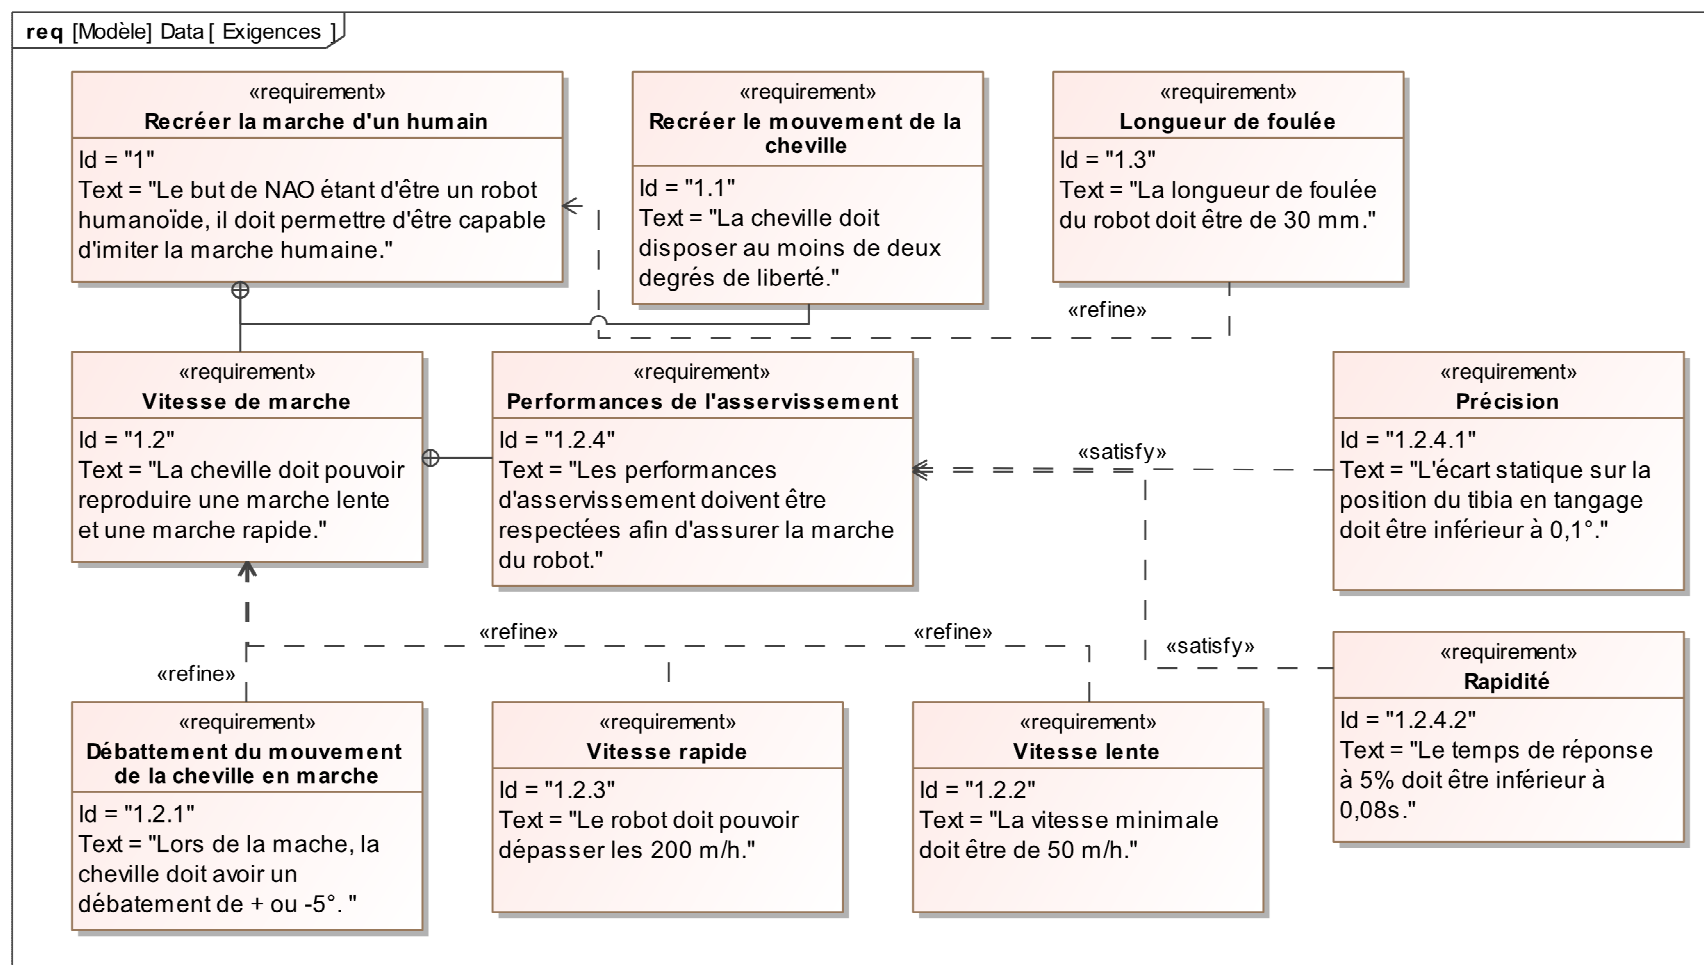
req [Modèle] Data [ Exigences ]

«requirement»
Recréer la marche d'un humain
Id = "1"
Text = "Le but de NAO étant d'être un robot humanoïde, il doit permettre d'être capable d'imiter la marche humaine."

«requirement»
Recréer le mouvement de la cheville
Id = "1.1"
Text = "La cheville doit disposer au moins de deux degrés de liberté."

«requirement»
Longueur de foulée
Id = "1.3"
Text = "La longueur de foulée du robot doit être de 30 mm."

«refine»

«requirement»
Vitesse de marche
Id = "1.2"
Text = "La cheville doit pouvoir reproduire une marche lente et une marche rapide."

«requirement»
Performances de l'asservissement
Id = "1.2.4"
Text = "Les performances d'asservissement doivent être respectées afin d'assurer la marche du robot."

«satisfy»

«requirement»
Précision
Id = "1.2.4.1"
Text = "L'écart statique sur la position du tibia en tangage doit être inférieur à 0,1°."

«refine»

«refine»

«refine»

«satisfy»

«requirement»
Rapidité
Id = "1.2.4.2"
Text = "Le temps de réponse à 5% doit être inférieur à 0,08s."

«requirement»
Débattement du mouvement de la cheville en marche
Id = "1.2.1"
Text = "Lors de la mache, la cheville doit avoir un débatement de + ou -5°. "

«requirement»
Vitesse rapide
Id = "1.2.3"
Text = "Le robot doit pouvoir dépasser les 200 m/h."

«requirement»
Vitesse lente
Id = "1.2.2"
Text = "La vitesse minimale doit être de 50 m/h."